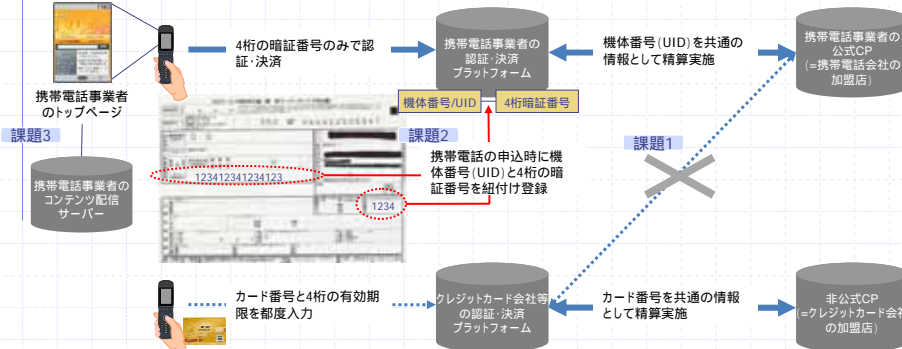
携帯電話事業者のトップページ

4桁の暗証番号のみで認証・決済

携帯電話事業者の認証・決済プラットフォーム

機体番号(UID)を共通の情報として精算実施

携帯電話事業者の公式CP(=携帯電話会社の加盟店)

機体番号/UID

4桁暗証番号

課題3

課題2

課題1

携帯電話事業者のコンテンツ配信サーバー

123412341234123

1234

携帯電話の申込時に機体番号(UID)と4桁の暗証番号を紐付け登録

カード番号と4桁の有効期限を都度入力

クレジットカード会社等の認証・決済プラットフォーム

カード番号を共通の情報として精算実施

非公式CP(=クレジットカード会社の加盟店)